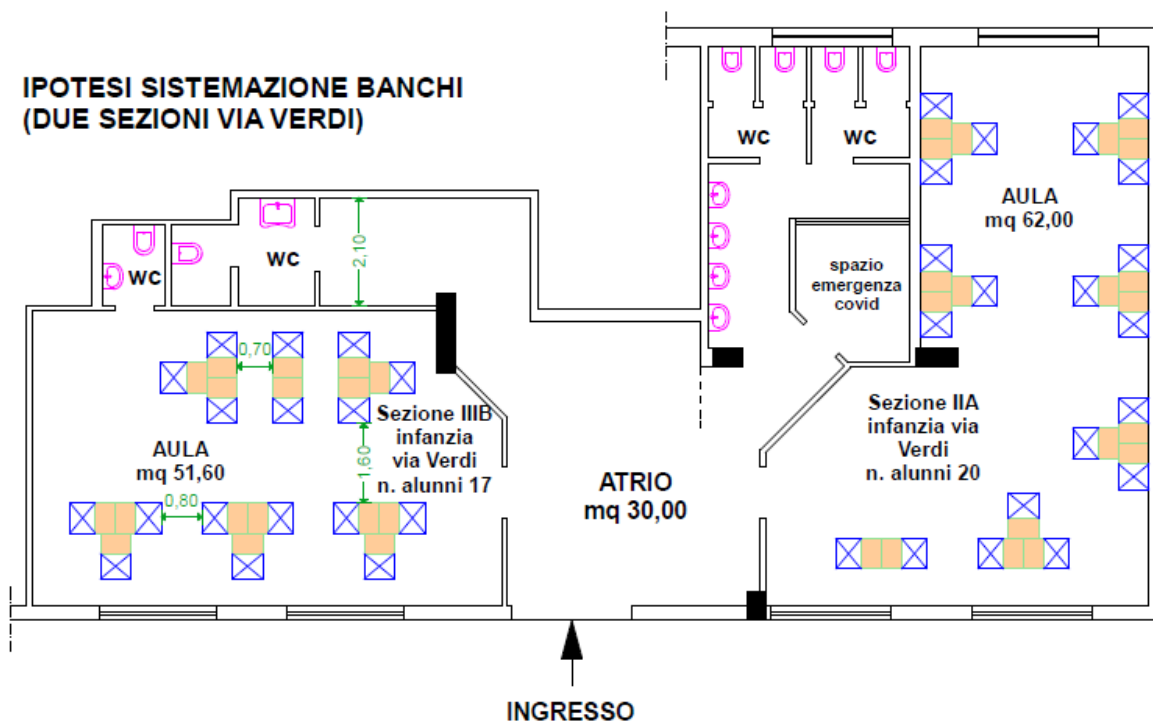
IPOTESI SISTEMAZIONE BANCHI
(DUE SEZIONI VIA VERDI)

WC

WC

WC

WC

2,10

0,70

AULA
mq 51,60

Sezione IIIB
infanzia
via Verdi
n. alunni 17

1,60

0,80

ATRIO
mq 30,00

spazio
emergenza
covid

AULA
mq 62,00

Sezione IIA
infanzia via
Verdi
n. alunni 20

INGRESSO